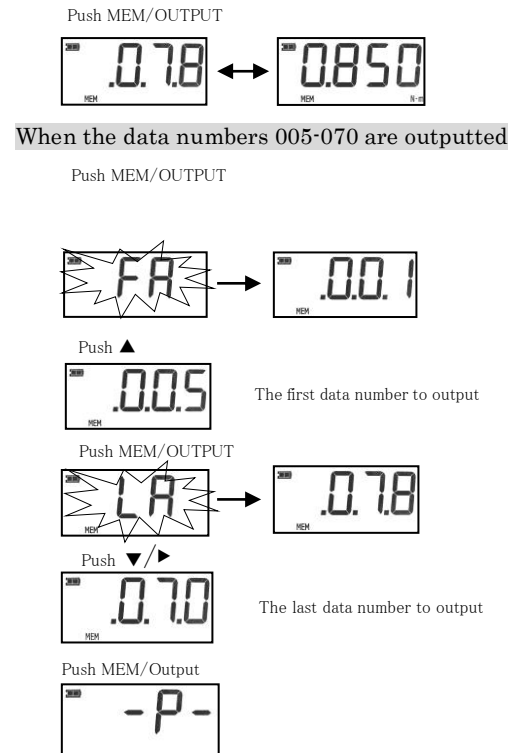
Push MEM/OUTPUT

.0.7.8 MEM ↔ 0.850 MEM N·m

When the data numbers 005-070 are outputted

Push MEM/OUTPUT

FA → .0.0.1 MEM

Push ▲

.0.0.5 MEM

The first data number to output

Push MEM/OUTPUT

LA MEM → .0.7.8 MEM

Push ▼/▶

.0.7.0 MEM

The last data number to output

Push MEM/Output

-P-